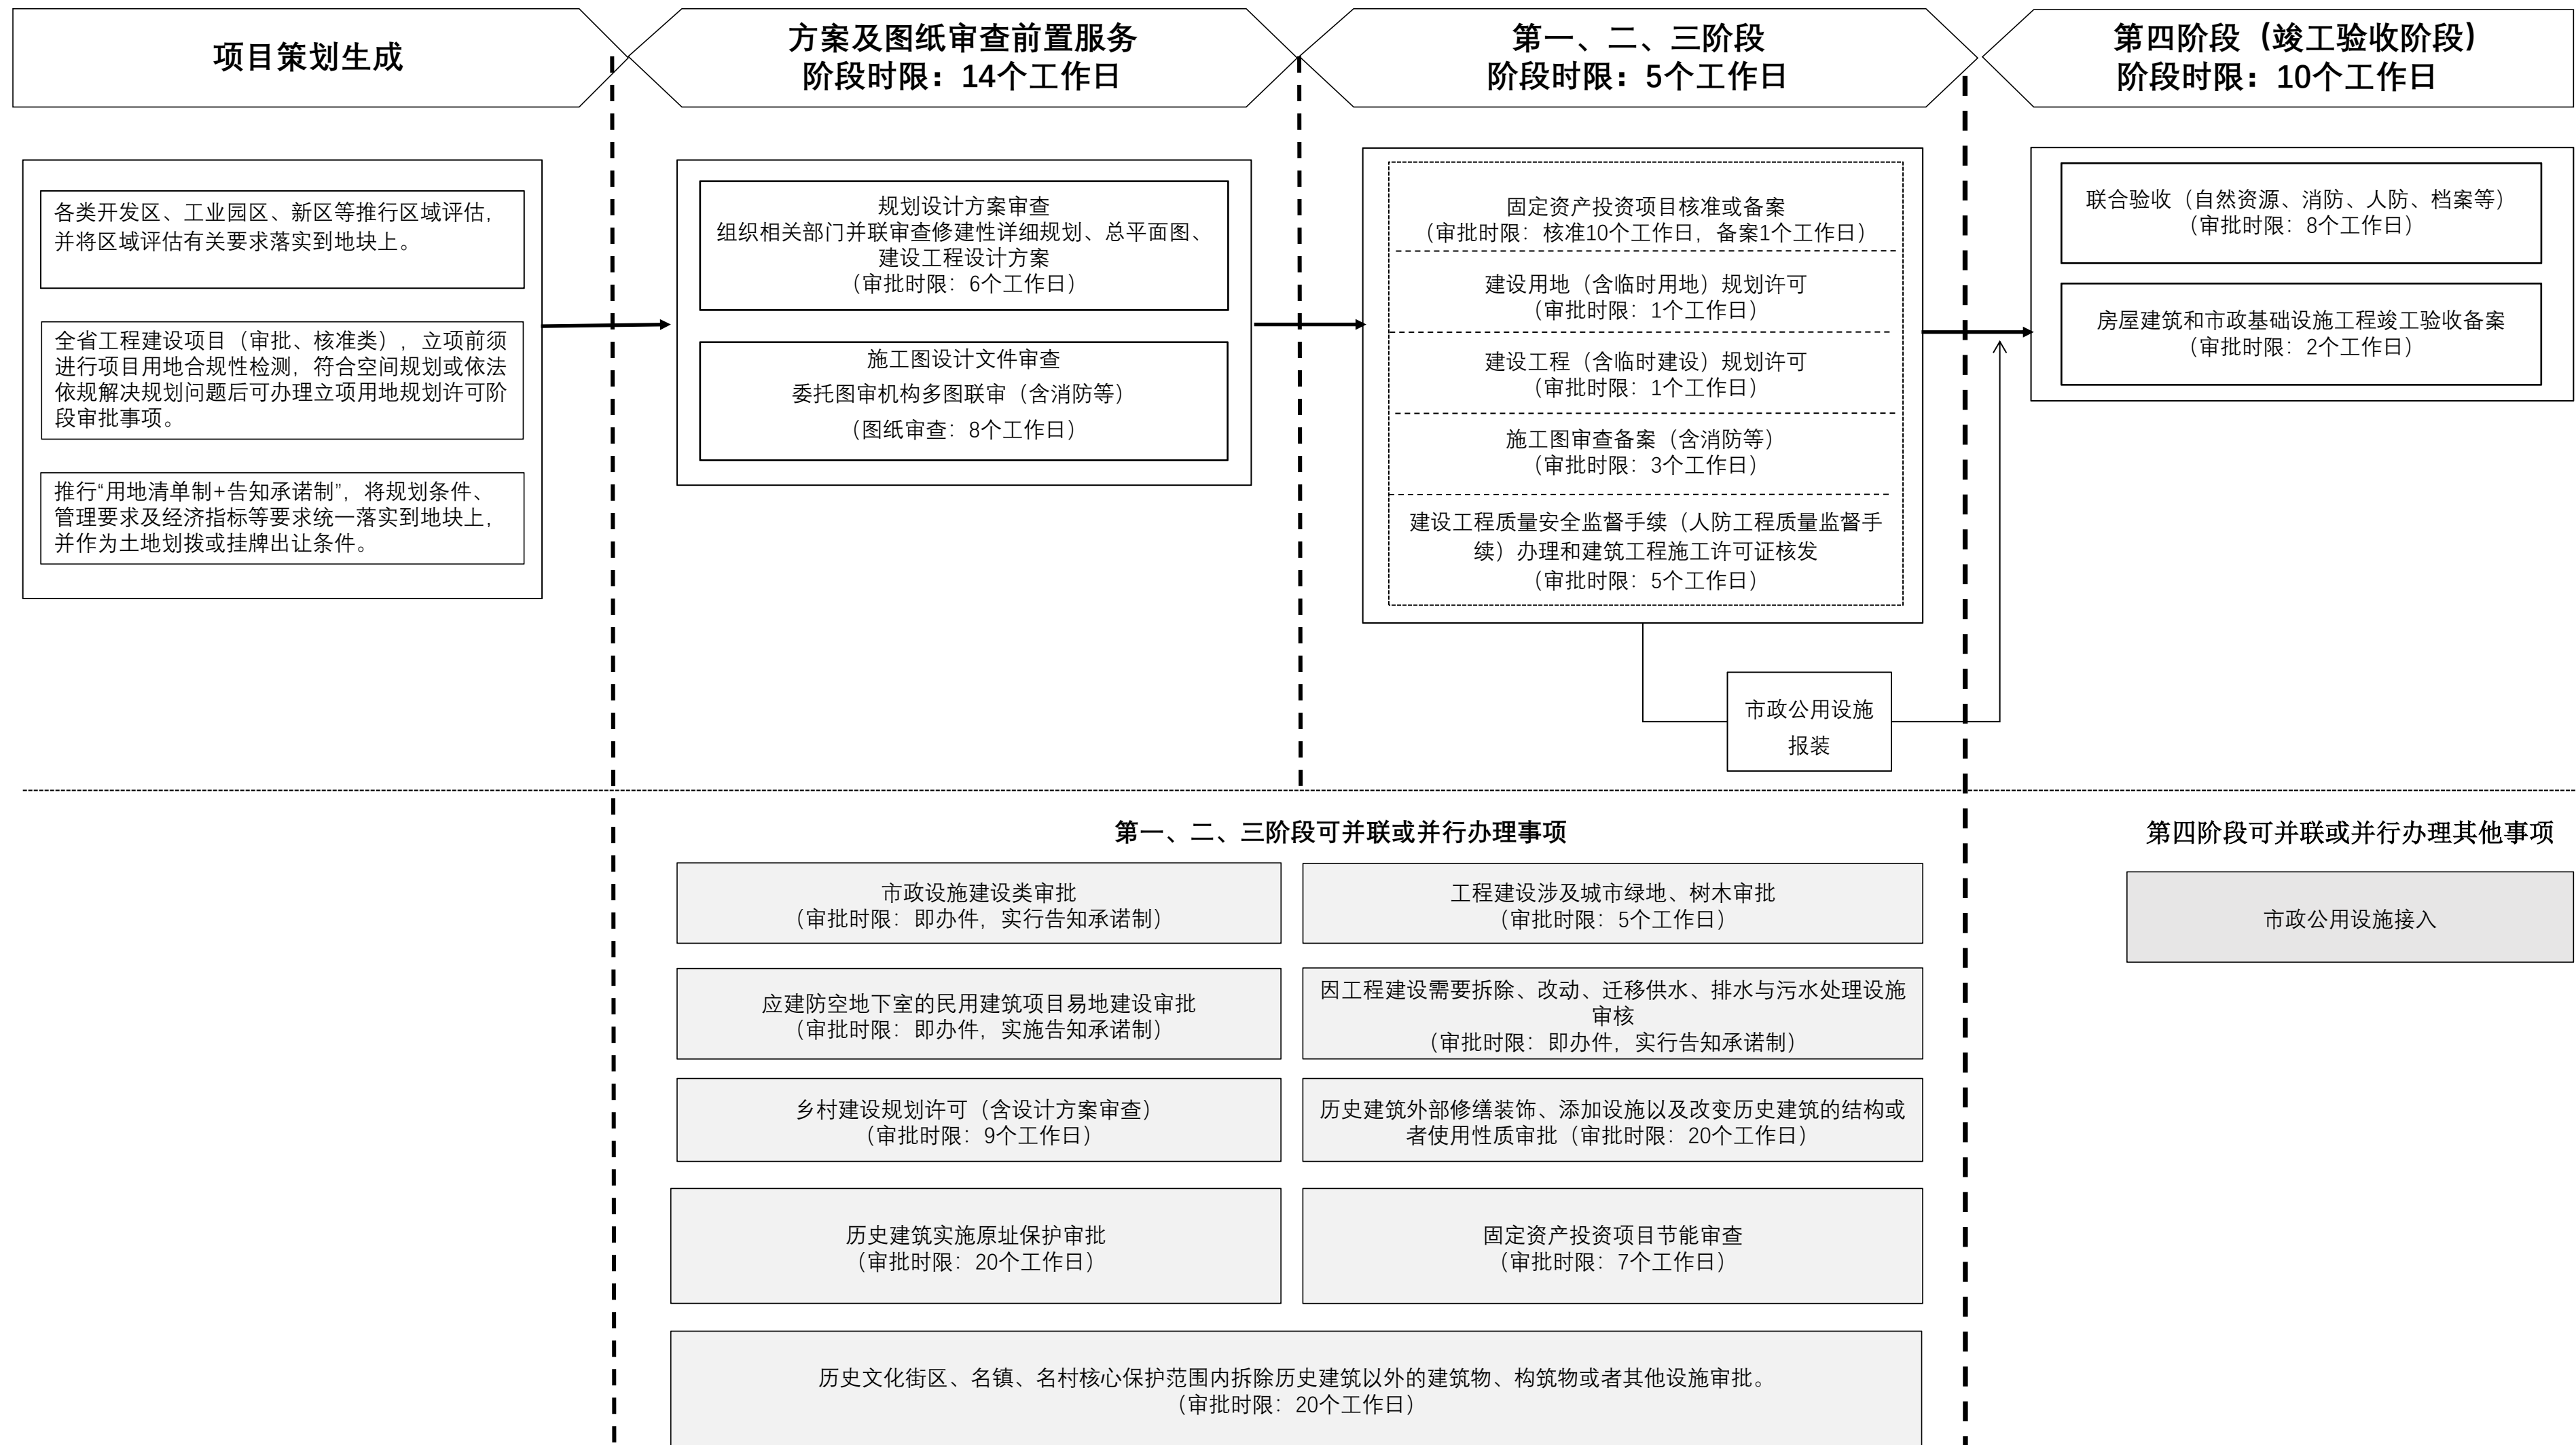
项目策划生成

方案及图纸审查前置服务
阶段时限：14个工作日

第一、二、三阶段
阶段时限：5个工作日

第四阶段（竣工验收阶段）
阶段时限：10个工作日

各类开发区、工业园区、新区等推行区域评估，并将区域评估有关要求落实到地块上。

全省工程建设项目（审批、核准类），立项前须进行项目用地合规性检测，符合空间规划或依法依规解决规划问题后可办理立项用地规划许可阶段审批事项。

推行"用地清单制+告知承诺制"，将规划条件、管理要求及经济指标等要求统一落实到地块上，并作为土地划拨或挂牌出让条件。

规划设计方案审查
组织相关部门并联审查修建性详细规划、总平面图、建设工程设计方案
（审批时限：6个工作日）

施工图设计文件审查
委托图审机构多图联审（含消防等）
（图纸审查：8个工作日）

固定资产投资项目核准或备案
（审批时限：核准10个工作日，备案1个工作日）

建设用地（含临时用地）规划许可
（审批时限：1个工作日）

建设工程（含临时建设）规划许可
（审批时限：1个工作日）

施工图审查备案（含消防等）
（审批时限：3个工作日）

建设工程质量安全监督手续（人防工程质量监督手续）办理和建筑工程施工许可证核发
（审批时限：5个工作日）

市政公用设施报装

联合验收（自然资源、消防、人防、档案等）
（审批时限：8个工作日）

房屋建筑和市政基础设施工程竣工验收备案
（审批时限：2个工作日）

第一、二、三阶段可并联或并行办理事项

市政设施建设类审批
（审批时限：即办件，实行告知承诺制）

工程建设涉及城市绿地、树木审批
（审批时限：5个工作日）

应建防空地下室的民用建筑项目易地建设审批
（审批时限：即办件，实施告知承诺制）

因工程建设需要拆除、改动、迁移供水、排水与污水处理设施审核
（审批时限：即办件，实行告知承诺制）

乡村建设规划许可（含设计方案审查）
（审批时限：9个工作日）

历史建筑外部修缮装饰、添加设施以及改变历史建筑的结构或者使用性质审批（审批时限：20个工作日）

历史建筑实施原址保护审批
（审批时限：20个工作日）

固定资产投资项目节能审查
（审批时限：7个工作日）

历史文化街区、名镇、名村核心保护范围内拆除历史建筑以外的建筑物、构筑物或者其他设施审批。
（审批时限：20个工作日）

第四阶段可并联或并行办理其他事项

市政公用设施接入